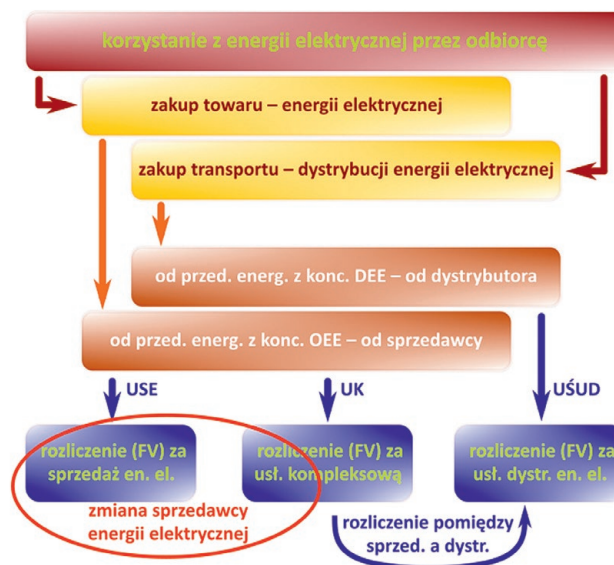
korzystanie z energii elektrycznej przez odbiorcę

zakup towaru – energii elektrycznej

zakup transportu – dystrybucji energii elektrycznej

od przed. energ. z konc. DEE – od dystrybutora

od przed. energ. z konc. OEE – od sprzedawcy

USE

UK

UŚUD

rozliczenie (FV) za sprzedaż en. el.

rozliczenie (FV) za usł. kompleksową

rozliczenie (FV) za usł. dystr. en. el.

zmiana sprzedawcy energii elektrycznej

rozliczenie pomiędzy sprzed. a dystr.